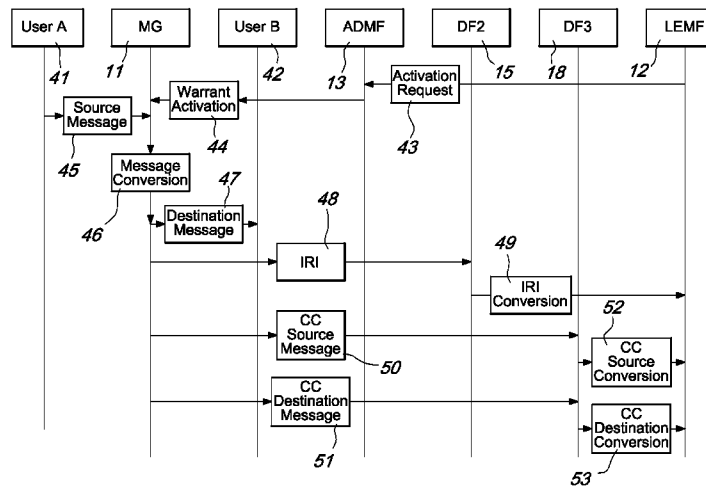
User A
MG
User B
ADMF
DF2
DF3
LEMF
41
11
42
13
15
18
12
Activation Request
Warrant Activation
Source Message
43
44
45
Message Conversion
47
46
Destination Message
48
IRI
49
IRI Conversion
52
CC Source Message
50
CC Source Conversion
CC Destination Message
CC Destination Conversion
51
53